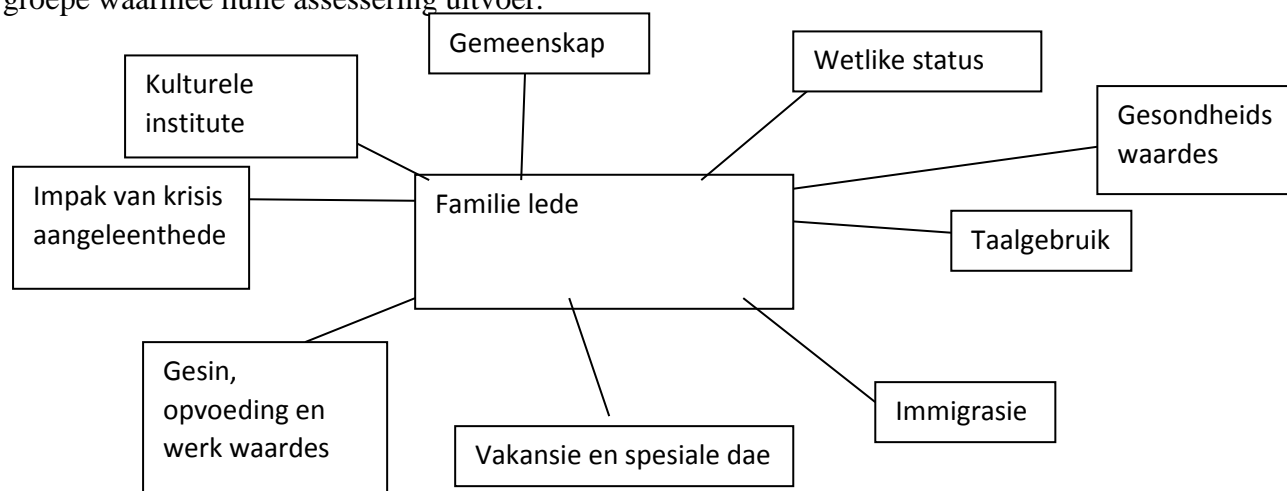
groepe waarmee hulle assessering uitvoer.

Gemeenskap

Kulturele institute

Wetlike status

Gesondheids waardes

Impak van krisis aangeleenthede

Familie lede

Taalgebruik

Gesin, opvoeding en werk waardes

Vakansie en spesiale dae

Immigrasie